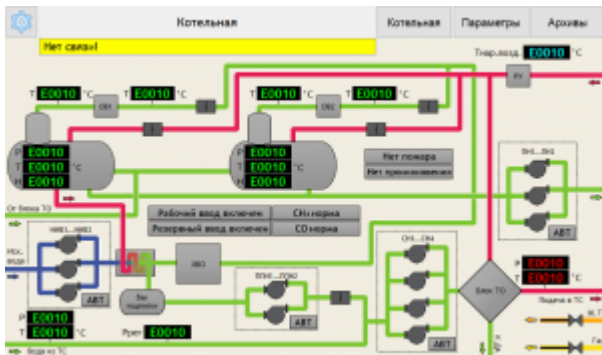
Котельная
Котельная
Параметры
Архивы
Нет связи!
Тнар.возд. E0010 °C
Т E0010 °C
ОВ1
Т E0010 °C
Т E0010 °C
ОВ2
Т E0010 °C
P E0010
T E0010 °C
H E0010
P E0010
T E0010 °C
H E0010
Нет пожара
Нет превышения
ВН1...ВН3
АВТ
От блока ТО
Рабочий ввод включен
Резервный ввод включен
CH₄ норма
CO норма
НМВ1...НМВ3
Исх. вода
АВТ
ХВО
ВПН1...ВПН3
АВТ
СН1...СН4
АВТ
Блок ТО
P E0010
T E0010 °C
Подача в ТС
P E0010
T E0010 °C
Вода из ТС
Ргет E0010
Бак подпитки
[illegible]